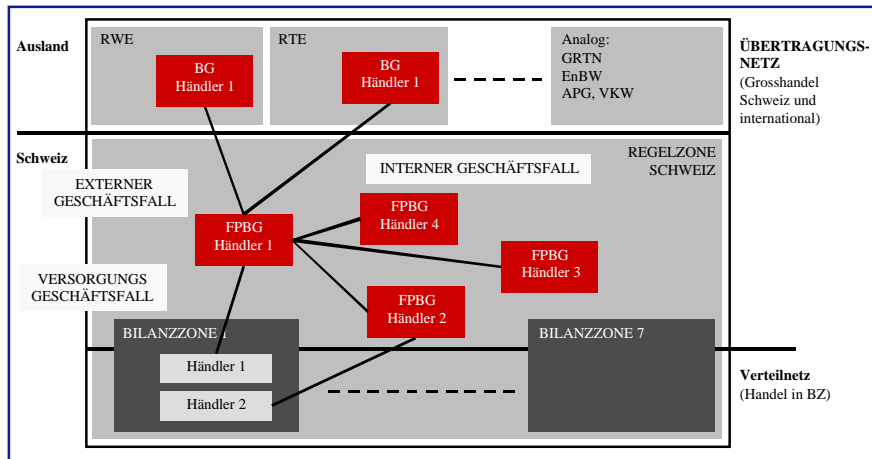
Ausland

RWE

BG
Händler 1

RTE

BG
Händler 1

Analog:
GRTN
EnBW
APG, VKW

ÜBERTRAGUNGSNETZ
(Grosshandel Schweiz und international)

Schweiz

REGELZONE SCHWEIZ

INTERNER GESCHÄFTSFALL

EXTERNER GESCHÄFTSFALL

FPBG
Händler 1

FPBG
Händler 4

FPBG
Händler 3

FPBG
Händler 2

VERSORGUNGS GESCHÄFTSFALL

BILANZZONE 1

Händler 1

Händler 2

BILANZZONE 7

Verteilnetz
(Handel in BZ)